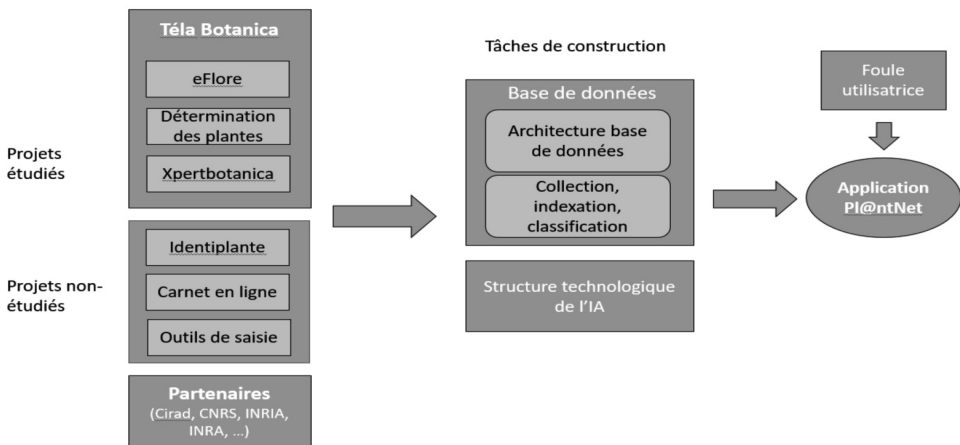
Projets étudiés

Projets non-étudiés

Téla Botanica

eFlore

Détermination des plantes

Xpertbotanica

Identiplante

Carnet en ligne

Outils de saisie

Partenaires (Cirad, CNRS, INRIA, INRA, ...)

Tâches de construction

Base de données

Architecture base de données

Collection, indexation, classification

Structure technologique de l'IA

Foule utilisatrice

Application Pl@ntNet